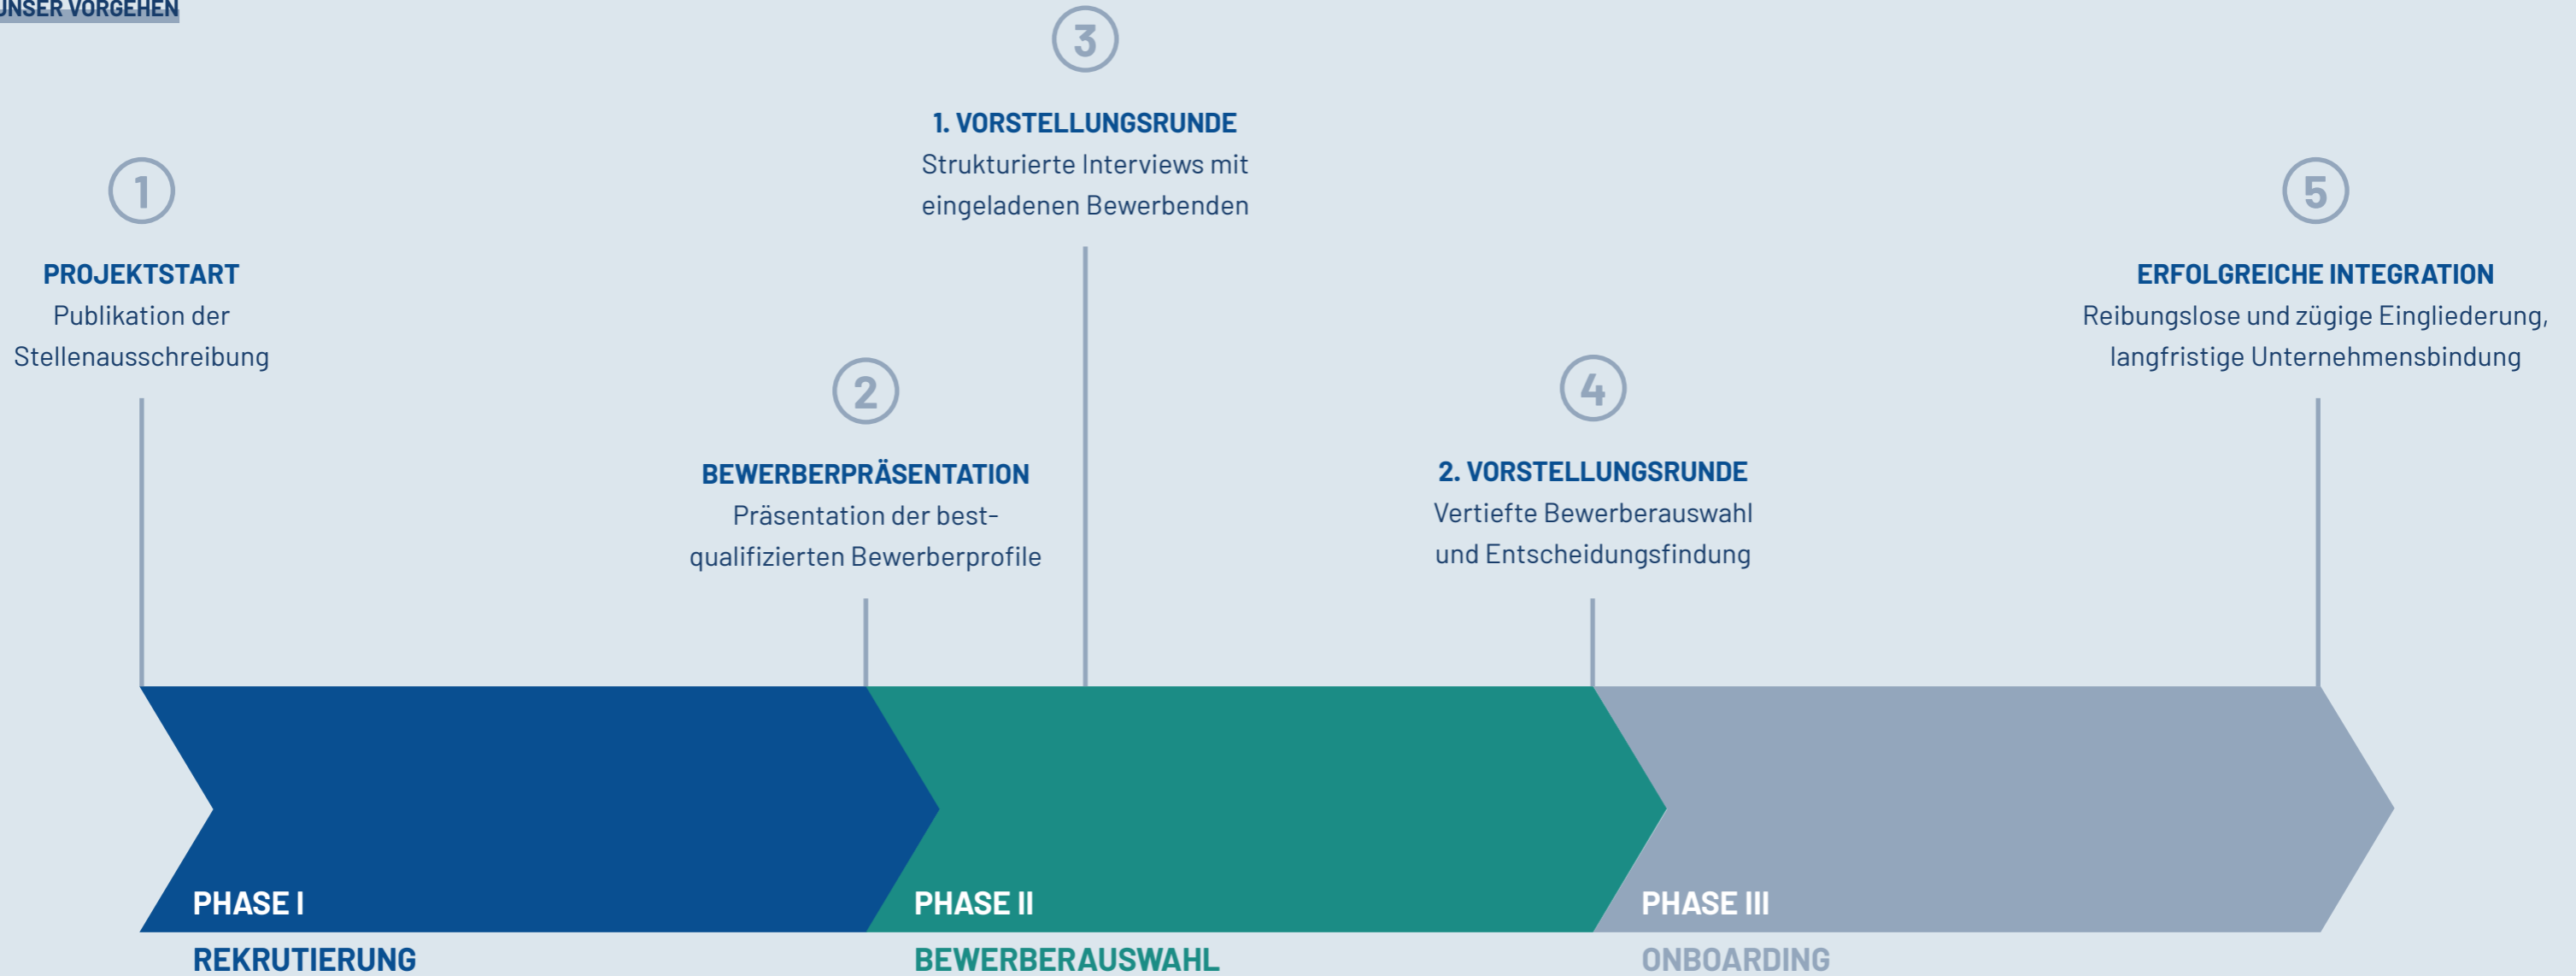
UNSER VORGEHEN

3

1. VORSTELLUNGSRUNDE
Strukturierte Interviews mit eingeladenen Bewerbenden

1

PROJEKTSTART
Publikation der Stellenausschreibung

5

ERFOLGREICHE INTEGRATION
Reibungslose und zügige Eingliederung, langfristige Unternehmensbindung

2

BEWERBERPRÄSENTATION
Präsentation der bestqualifizierten Bewerberprofile

4

2. VORSTELLUNGSRUNDE
Vertiefte Bewerberauswahl und Entscheidungsfindung

PHASE I
REKRUTIERUNG

PHASE II
BEWERBERAUSWAHL

PHASE III
ONBOARDING